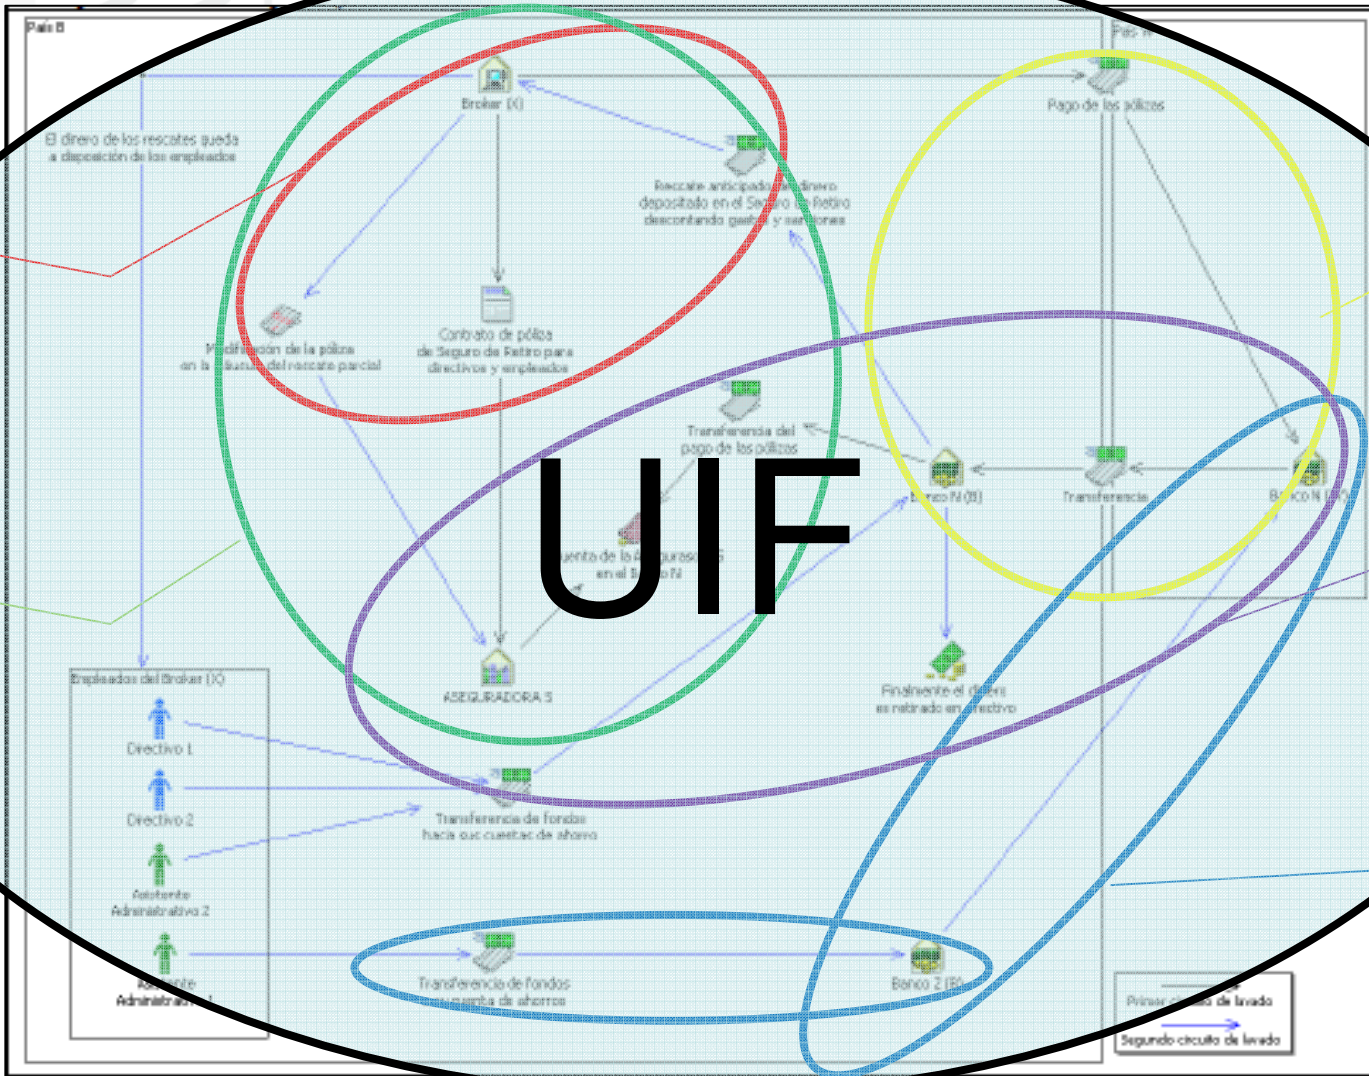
País B

País W

Broker (X)

Pago de las pólizas

El dinero de los rescates queda a disposición de los empleados

Rescate anticipado del dinero depositado en el Seguro de Retiro descontando gastos y comisiones

Modificación de la póliza en la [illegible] del rescate parcial

Contrato de póliza de Seguro de Retiro para directivos y empleados

Transferencia del pago de las pólizas

Banco N (B)

Transferencia

Banco N ([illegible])

UIF

Cuenta de la Aseguradora S en el Banco N

ASEGURADORA S

Finalmente el dinero es retirado en efectivo

Empleados del Broker (X)

Directivo 1

Directivo 2

Asistente Administrativo 2

Asistente Administrativo 1

Transferencia de fondos hacia sus cuentas de ahorro

Transferencia de fondos a cuenta de ahorros

Banco Z (B)

Primer circuito de lavado

Segundo circuito de lavado